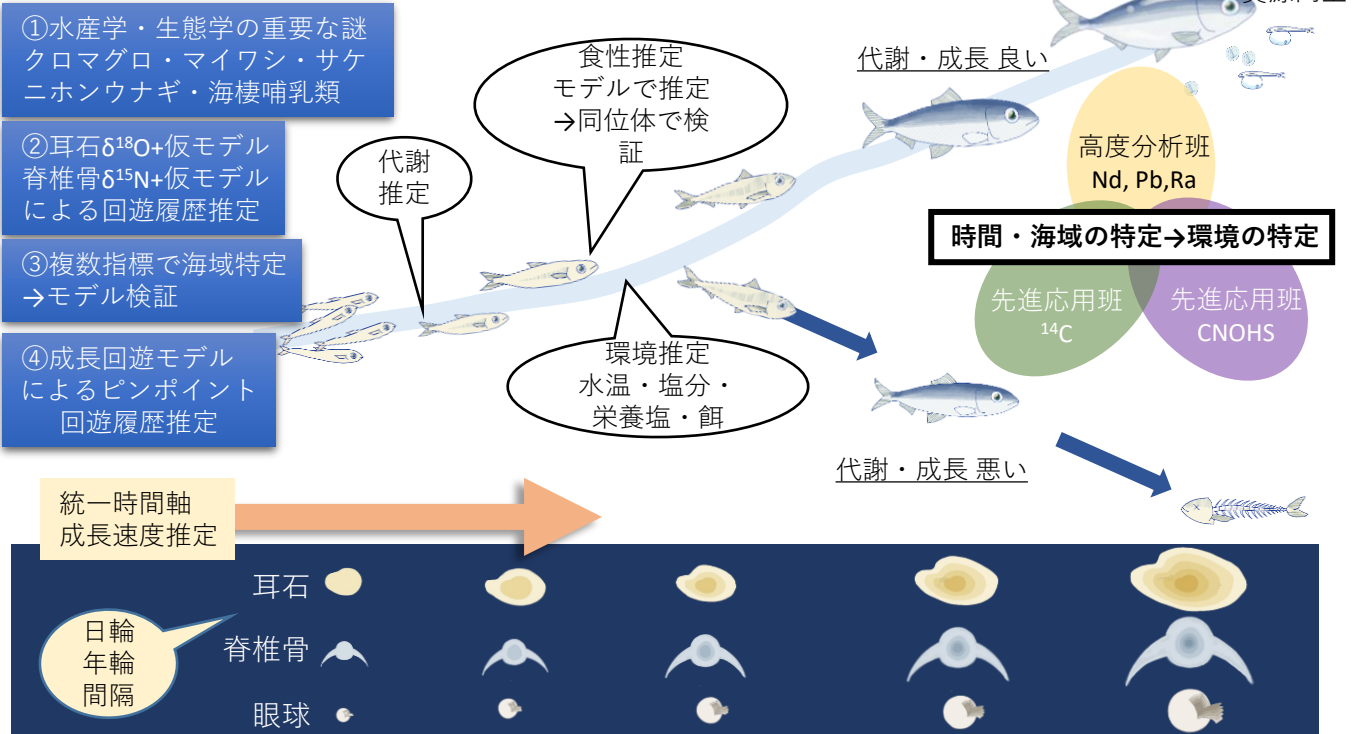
①水産学・生態学の重要な謎
クロマグロ・マイワシ・サケ
ニホンウナギ・海棲哺乳類

②耳石δ¹⁸O+仮モデル
脊椎骨δ¹⁵N+仮モデル
による回遊履歴推定

③複数指標で海域特定
→モデル検証

④成長回遊モデル
によるピンポイント
回遊履歴推定

代謝
推定

食性推定
モデルで推定
→同位体で検
証

環境推定
水温・塩分・
栄養塩・餌

代謝・成長 良い

代謝・成長 悪い

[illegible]

高度分析班
Nd, Pb,Ra

時間・海域の特定→環境の特定

先進応用班
$^{14}C$

先進応用班
CNOHS

統一時間軸
成長速度推定

耳石

脊椎骨

眼球

日輪
年輪
間隔